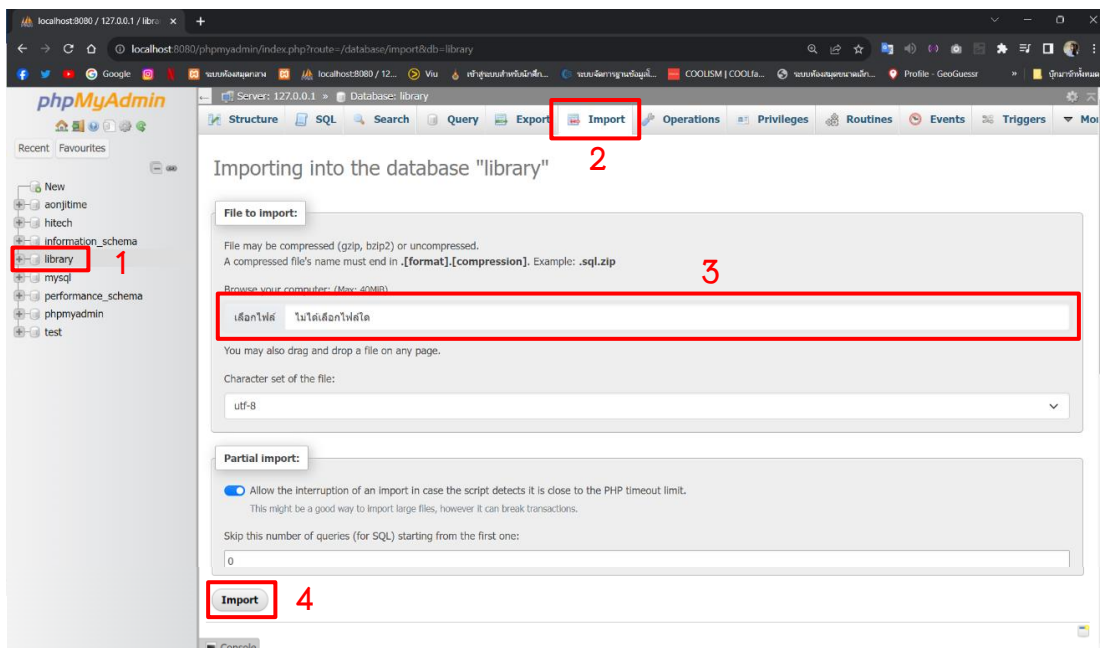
localhost:8080 / 127.0.0.1 / libra ×

localhost:8080/phpmyadmin/index.php?route=/database/import&db=library

Google ระบบห้องสมุดกลาง localhost:8080 / 12... Viu เข้าสู่ระบบสำหรับนักศึก... ระบบจัดการฐานข้อมูล... COOLISM | COOLfa... ระบบห้องสมุดขนาดเล็ก... Profile - GeoGuessr บุ๊กมาร์กทั้งหมด

phpMyAdmin

Recent Favourites

New
aonjitime
hitech
information_schema
library
mysql
performance_schema
phpmyadmin
test

1

Server: 127.0.0.1 » Database: library

Structure SQL Search Query Export Import Operations Privileges Routines Events Triggers More

2

Importing into the database "library"

File to import:

File may be compressed (gzip, bzip2) or uncompressed.
A compressed file's name must end in .[format].[compression]. Example: .sql.zip

3

Browse your computer: (Max: 40MiB)

เลือกไฟล์ ไม่ได้เลือกไฟล์ใด

You may also drag and drop a file on any page.

Character set of the file:

utf-8

Partial import:

Allow the interruption of an import in case the script detects it is close to the PHP timeout limit.

This might be a good way to import large files, however it can break transactions.

Skip this number of queries (for SQL) starting from the first one:

0

Import

4

Console